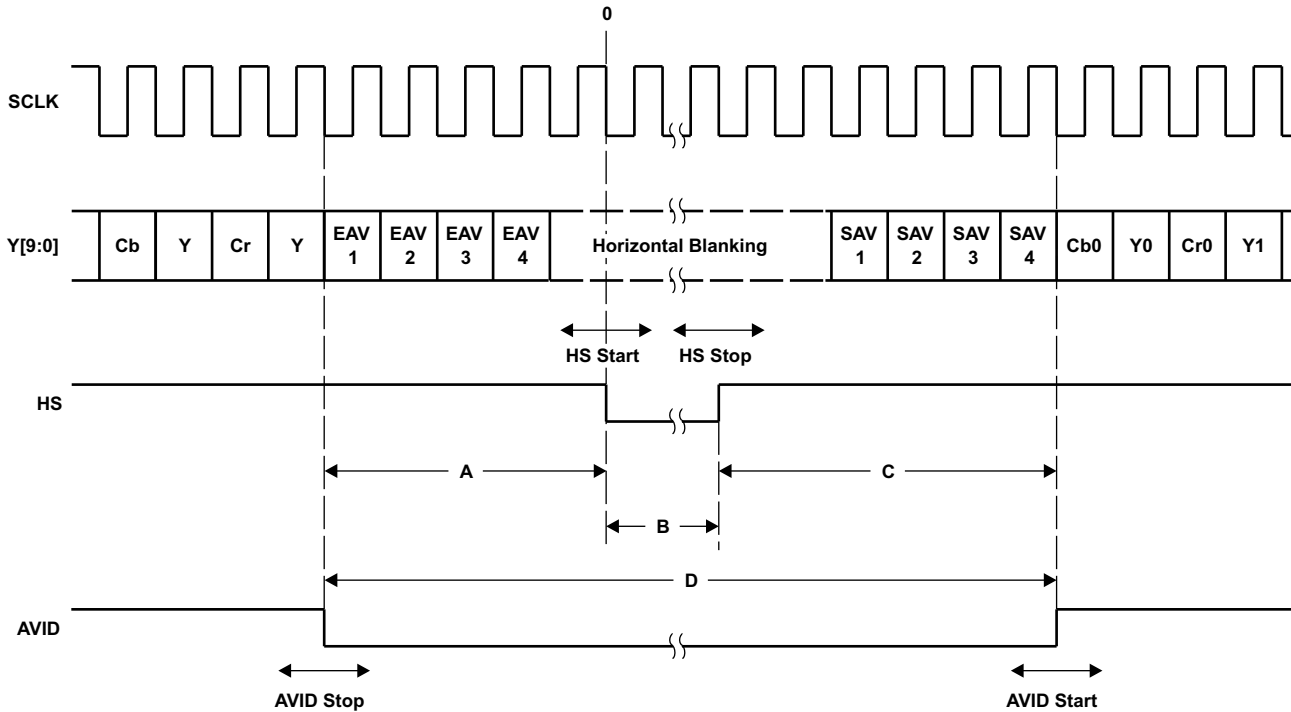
0

SCLK

Y[9:0]

Cb | Y | Cr | Y | EAV 1 | EAV 2 | EAV 3 | EAV 4 | Horizontal Blanking | SAV 1 | SAV 2 | SAV 3 | SAV 4 | Cb0 | Y0 | Cr0 | Y1

HS Start

HS Stop

HS

A

C

B

D

AVID

AVID Stop

AVID Start